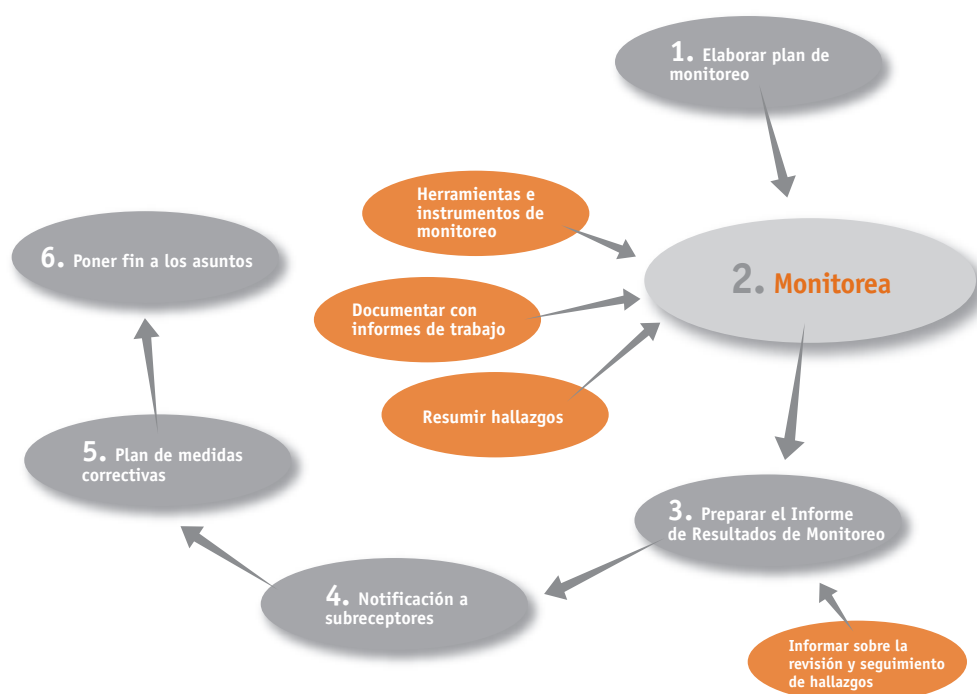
1. Elaborar plan de monitoreo

Herramientas e instrumentos de monitoreo

Documentar con informes de trabajo

Resumir hallazgos

2. Monitorea

6. Poner fin a los asuntos

5. Plan de medidas correctivas

3. Preparar el Informe de Resultados de Monitoreo

4. Notificación a subreceptores

Informar sobre la revisión y seguimiento de hallazgos